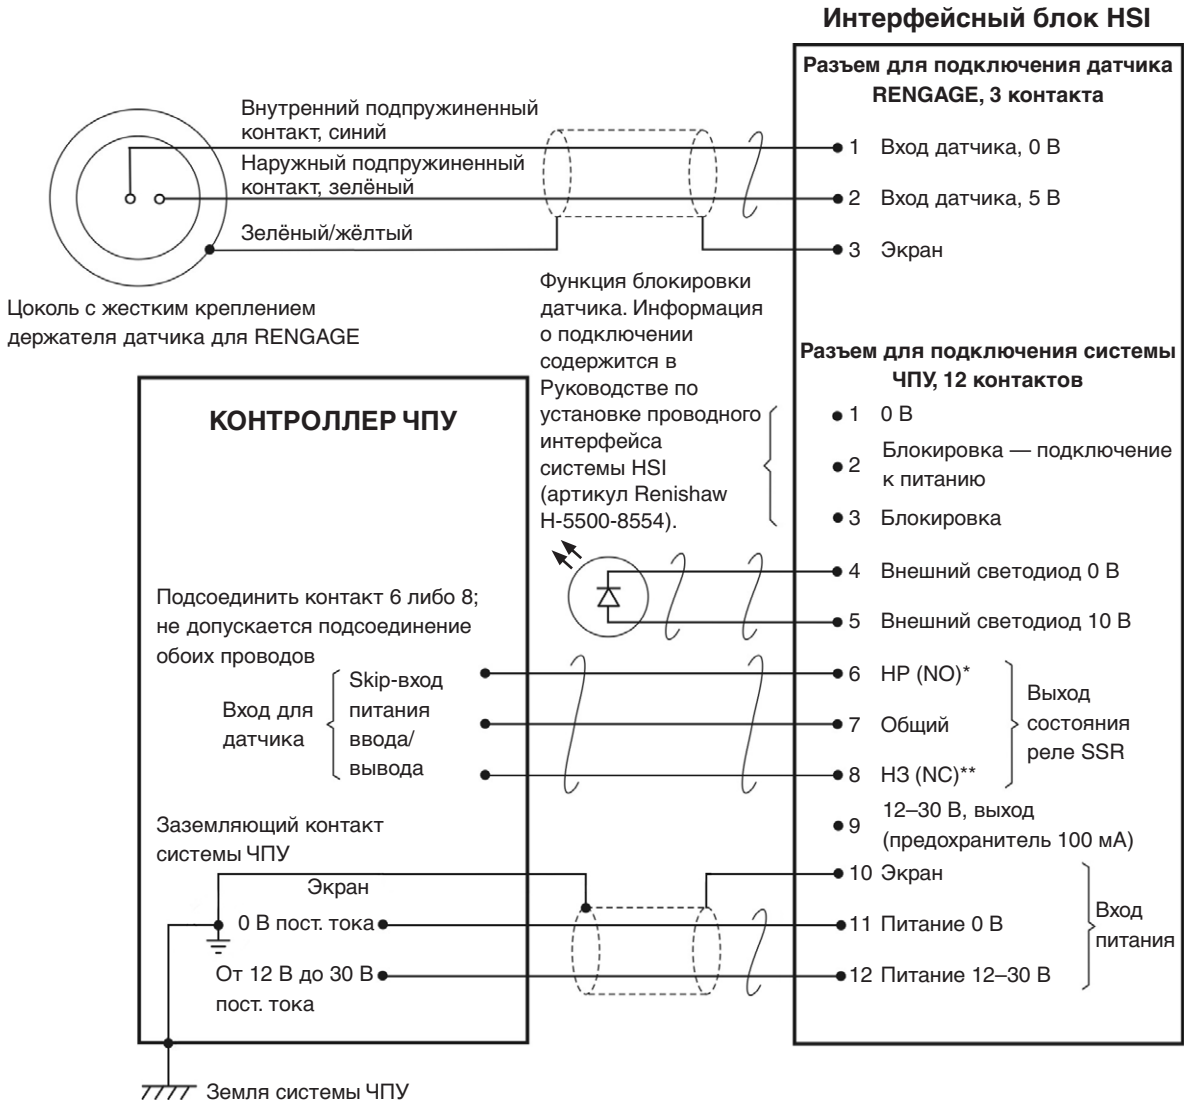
Интерфейсный блок HSI

Разъем для подключения датчика RENGAGE, 3 контакта

Внутренний подпружиненный контакт, синий

Наружный подпружиненный контакт, зелёный

Зелёный/жёлтый

1 Вход датчика, 0 В

2 Вход датчика, 5 В

3 Экран

Цоколь с жестким креплением держателя датчика для RENGAGE

Функция блокировки датчика. Информация о подключении содержится в Руководстве по установке проводного интерфейса системы HSI (артикул Renishaw H-5500-8554).

Разъем для подключения системы ЧПУ, 12 контактов

КОНТРОЛЛЕР ЧПУ

1 0 В

2 Блокировка — подключение к питанию

3 Блокировка

4 Внешний светодиод 0 В

5 Внешний светодиод 10 В

Подсоединить контакт 6 либо 8; не допускается подсоединение обоих проводов

Вход для датчика

Skip-вход питания ввода/вывода

6 НР (NO)*

7 Общий

8 НЗ (NC)**

Выход состояния реле SSR

9 12–30 В, выход (предохранитель 100 мА)

Заземляющий контакт системы ЧПУ

Экран

0 В пост. тока

От 12 В до 30 В пост. тока

10 Экран

11 Питание 0 В

12 Питание 12–30 В

Вход питания

Земля системы ЧПУ